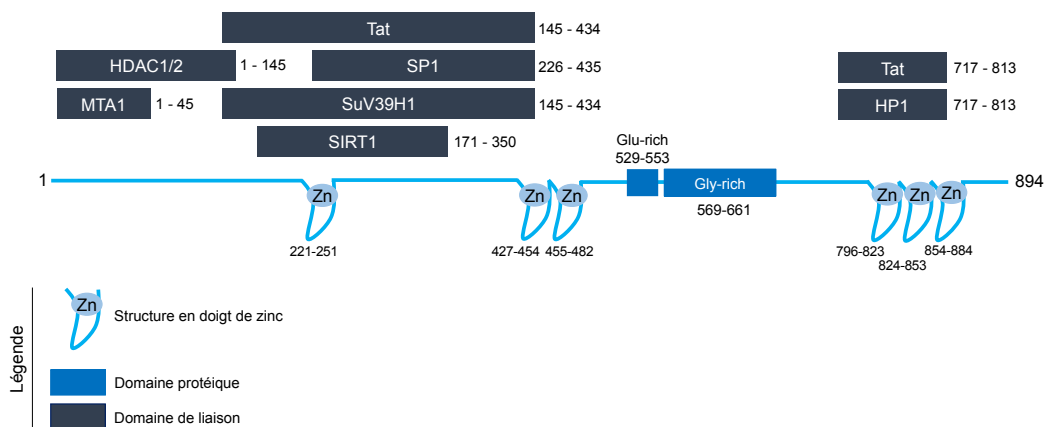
Tat 145 - 434

HDAC1/2 1 - 145

SP1 226 - 435

Tat 717 - 813

MTA1 1 - 45

SuV39H1 145 - 434

HP1 717 - 813

SIRT1 171 - 350

Glu-rich 529-553

1

Zn

Zn Zn

Gly-rich

Zn Zn Zn

894

221-251

427-454 455-482

569-661

796-823 824-853 854-884

Légende

Zn Structure en doigt de zinc

Domaine protéique

Domaine de liaison